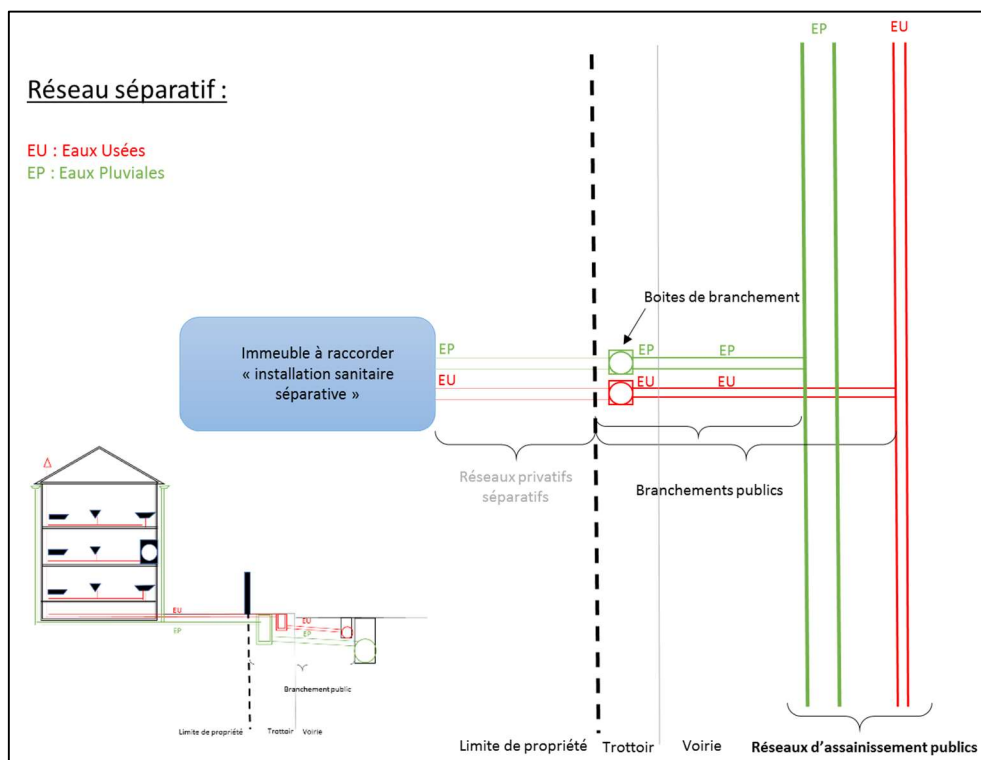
Réseau séparatif :

EU : Eaux Usées
EP : Eaux Pluviales

EP
EU

Boites de branchement

Immeuble à raccorder « installation sanitaire séparative »

EP
EU
EP
EP
EU
EU

Réseaux privatifs séparatifs

Branchements publics

EU
EP
EU
EP

Branchement public

Limite de propriété
Trottoir
Voirie

Limite de propriété
Trottoir
Voirie
Réseaux d'assainissement publics